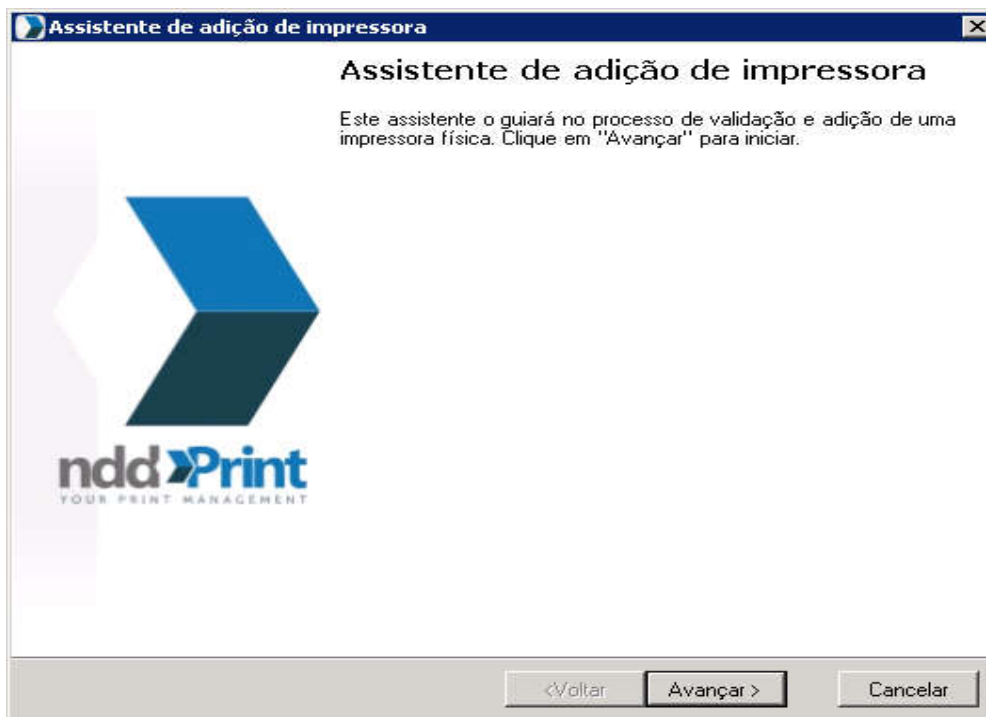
Assistente de adição de impressora

Assistente de adição de impressora

Este assistente o guiará no processo de validação e adição de uma impressora física. Clique em "Avançar" para iniciar.

ndd Print
YOUR PRINT MANAGEMENT

<Voltar
Avançar >
Cancelar